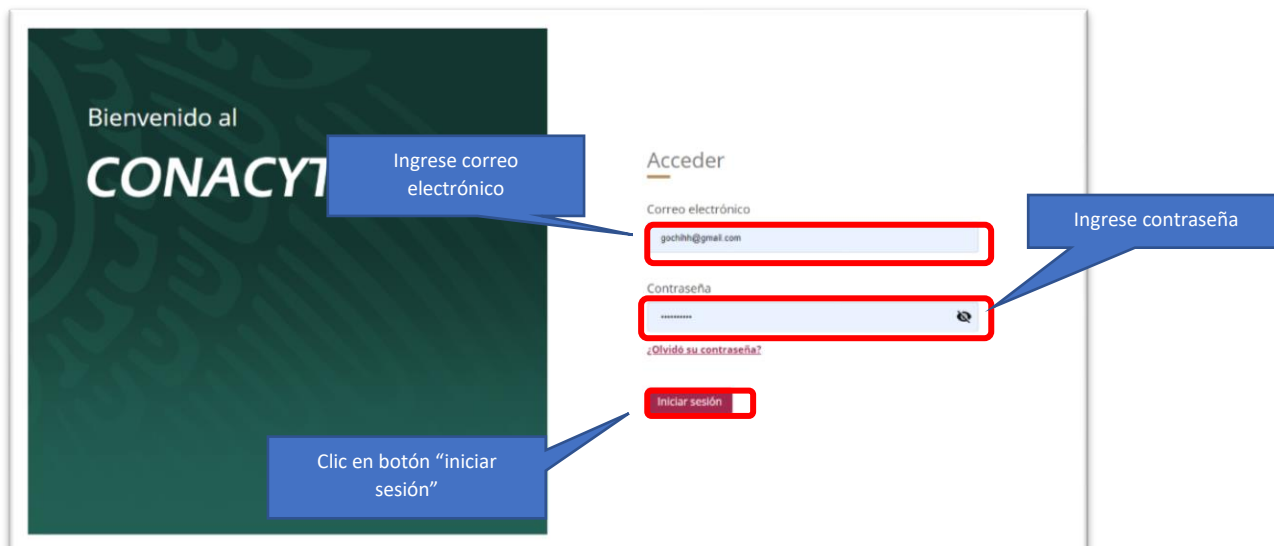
Bienvenido al

CONACYT

Ingrese correo electrónico

Acceder

Correo electrónico

gochihh@gmail.com

Ingrese contraseña

Contraseña

••••••••••

¿Olvidó su contraseña?

Iniciar sesión

Clic en botón "iniciar sesión"